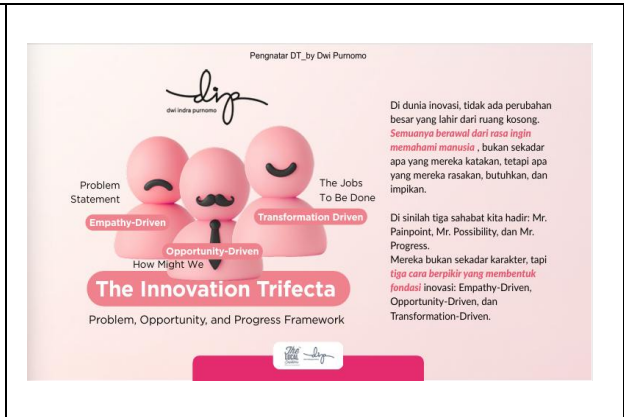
Pengnatar DT_by Dwi Purnomo

dip
dwi indra purnomo

Problem Statement
Empathy-Driven

The Jobs To Be Done
Transformation Driven

Opportunity-Driven
How Might We

The Innovation Trifecta
Problem, Opportunity, and Progress Framework

Di dunia inovasi, tidak ada perubahan besar yang lahir dari ruang kosong. *Semuanya berawal dari rasa ingin memahami manusia* , bukan sekadar apa yang mereka katakan, tetapi apa yang mereka rasakan, butuhkan, dan impikan.

Di sinilah tiga sahabat kita hadir: Mr. Painpoint, Mr. Possibility, dan Mr. Progress.
Mereka bukan sekadar karakter, tapi *tiga cara berpikir yang membentuk fondasi* inovasi: Empathy-Driven, Opportunity-Driven, dan Transformation-Driven.

The Local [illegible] dip